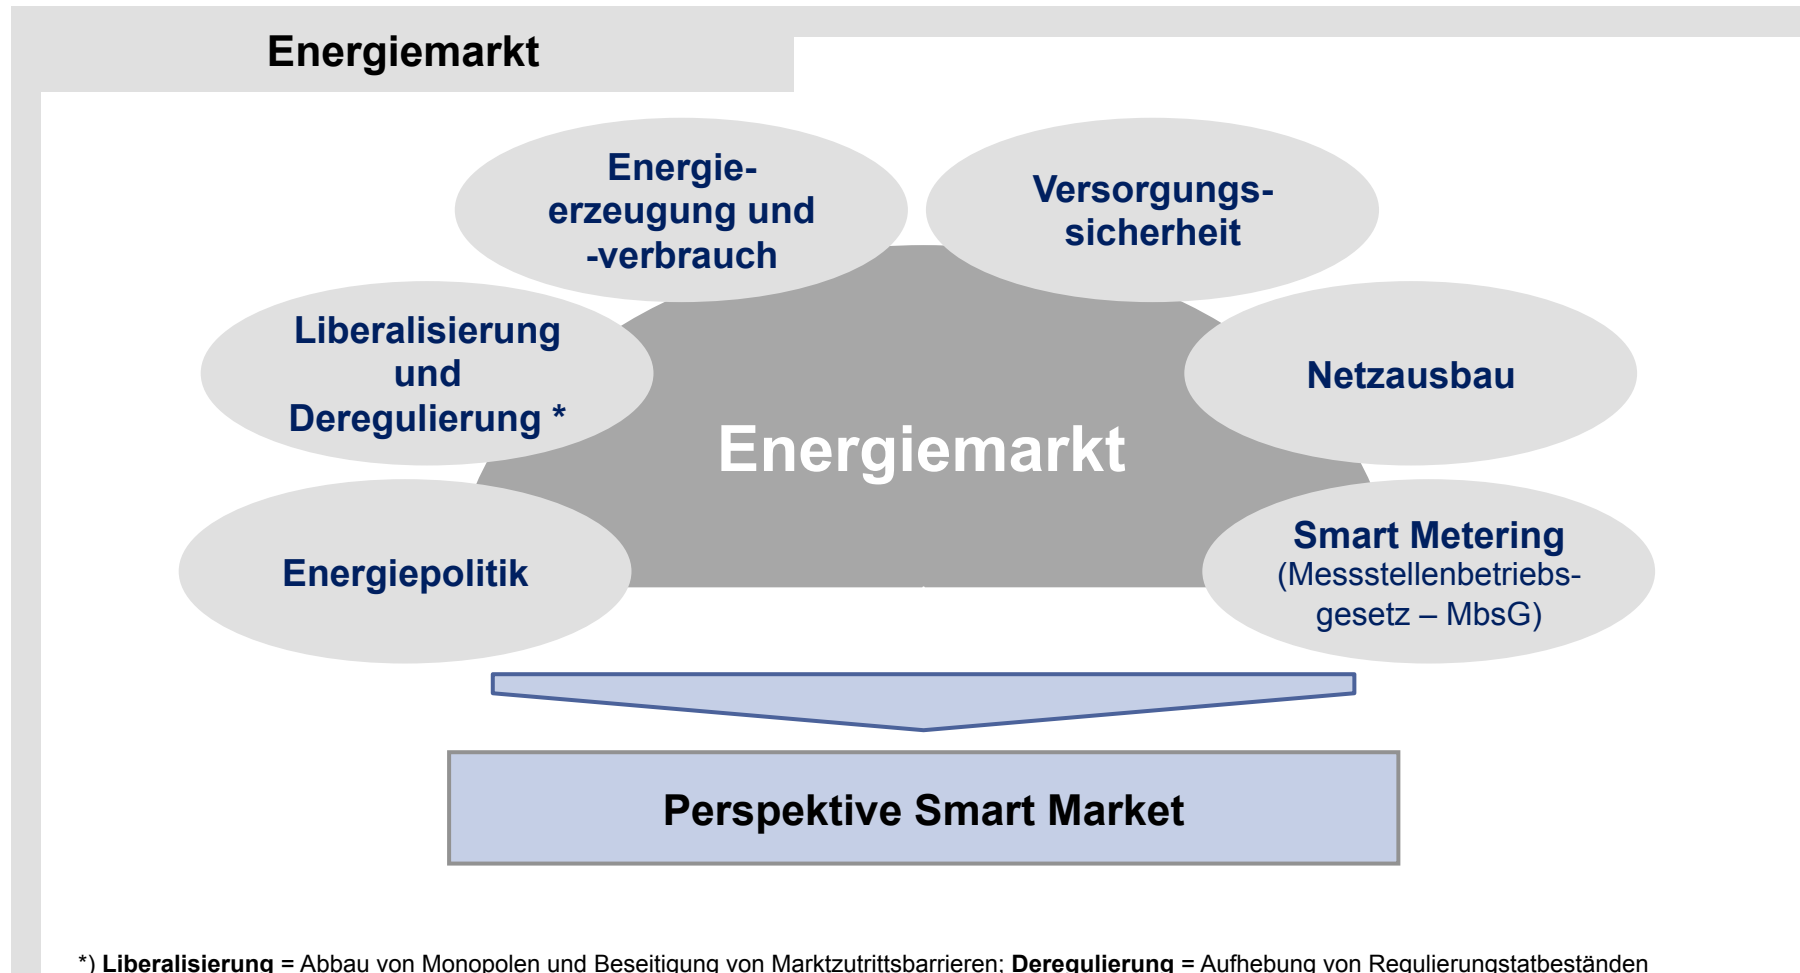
Energiemarkt

Energieerzeugung und -verbrauch

Versorgungssicherheit

Liberalisierung und Deregulierung *

Netzausbau

Energiemarkt

Energiepolitik

Smart Metering (Messstellenbetriebsgesetz – MbsG)

Perspektive Smart Market

*) **Liberalisierung** = Abbau von Monopolen und Beseitigung von Marktzutrittsbarrieren; **Deregulierung** = Aufhebung von Regulierungstatbeständen